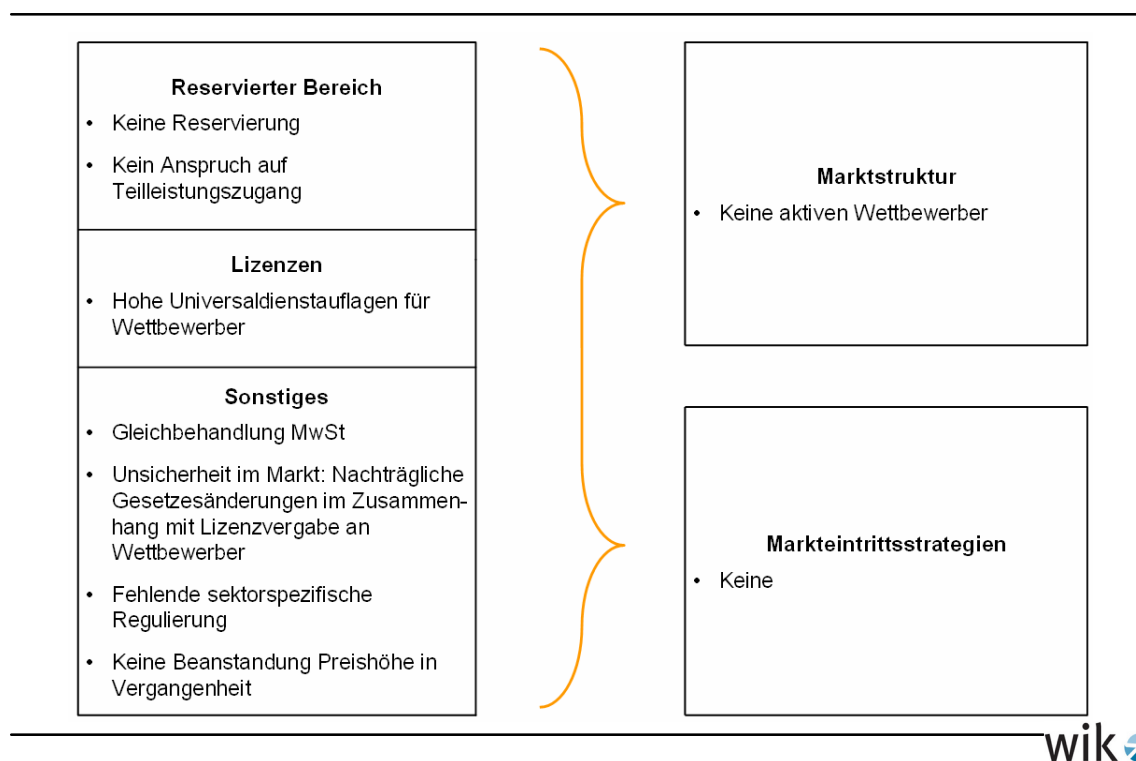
**Reservierter Bereich**

- Keine Reservierung
- Kein Anspruch auf Teilleistungszugang

**Lizenzen**

- Hohe Universaldienstauflagen für Wettbewerber

**Sonstiges**

- Gleichbehandlung MwSt
- Unsicherheit im Markt: Nachträgliche Gesetzesänderungen im Zusammenhang mit Lizenzvergabe an Wettbewerber
- Fehlende sektorspezifische Regulierung
- Keine Beanstandung Preishöhe in Vergangenheit

**Marktstruktur**

- Keine aktiven Wettbewerber

**Markteintrittsstrategien**

- Keine

wik